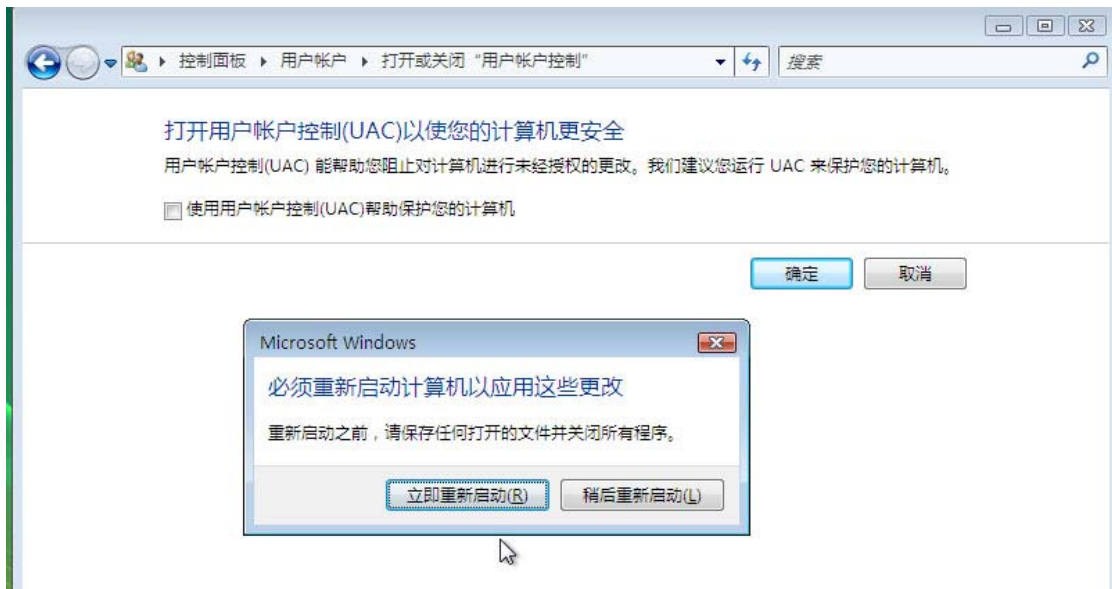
▸ 控制面板 ▸ 用户帐户 ▸ 打开或关闭 "用户帐户控制"

搜索

打开用户帐户控制(UAC)以使您的计算机更安全

用户帐户控制(UAC) 能帮助您阻止对计算机进行未经授权的更改。我们建议您运行 UAC 来保护您的计算机。

使用用户帐户控制(UAC)帮助保护您的计算机

确定

取消

Microsoft Windows

必须重新启动计算机以应用这些更改

重新启动之前，请保存任何打开的文件并关闭所有程序。

立即重新启动(R)

稍后重新启动(L)